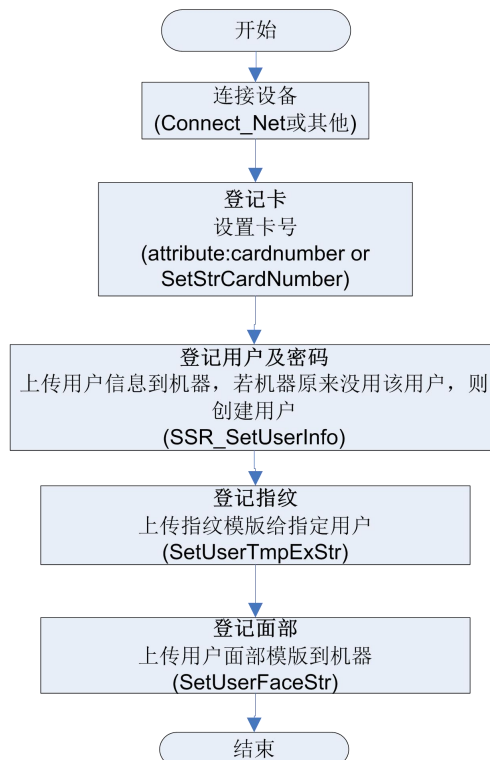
开始

连接设备
(Connect_Net或其他)

登记卡
设置卡号
(attribute:cardnumber or SetStrCardNumber)

登记用户及密码
上传用户信息到机器，若机器原来没用该用户，则创建用户
(SSR_SetUserInfo)

登记指纹
上传指纹模版给指定用户
(SetUserTmpExStr)

登记面部
上传用户面部模版到机器
(SetUserFaceStr)

结束